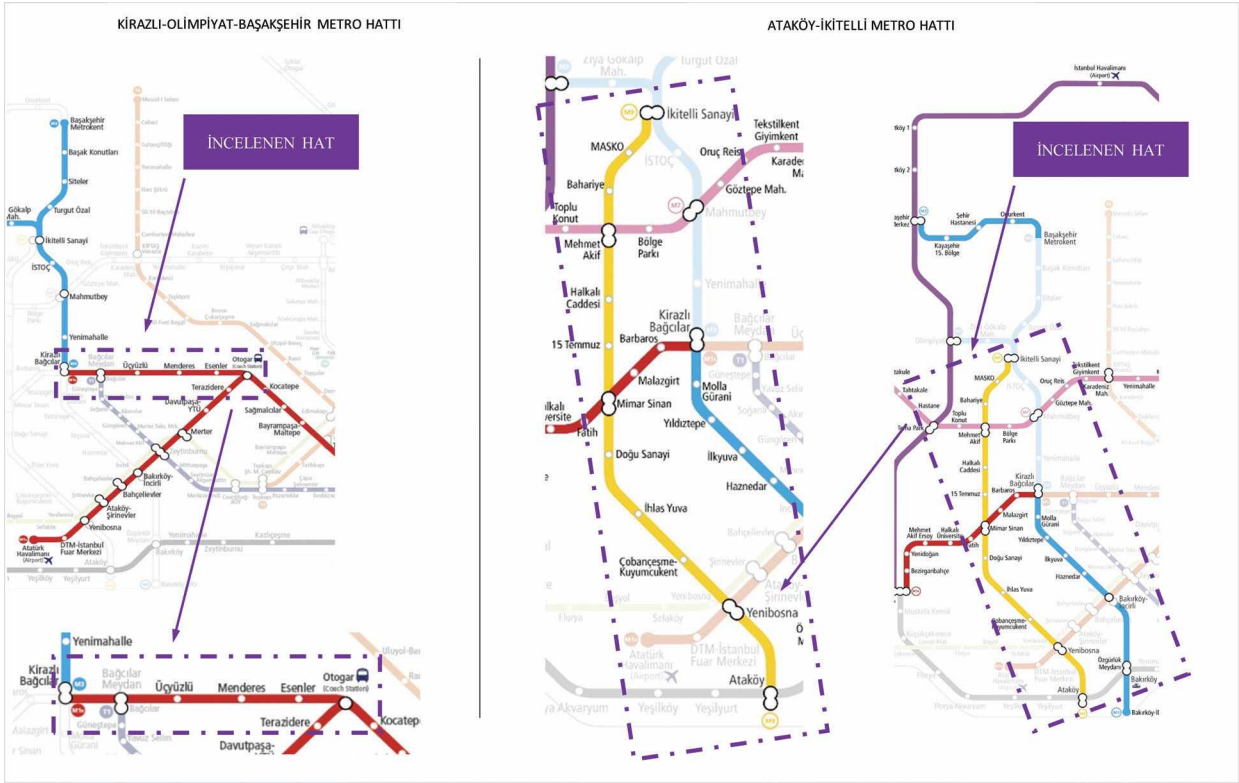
KİRAZLI-OLİMPİYAT-BAŞAKŞEHİR METRO HATTI

İNCELENEN HAT

Başakşehir Metrokent
Başak Konutları
Siteler
Turgut Özal
Gökalp
İkitelli Sanayi
İSTOÇ
Mahmutbey
Yenimahalle
Kirazlı Bağcılar
Bağcılar Meydan
Üçyüzlü
Menderes
Esenler
Otogar (Coach Station)
Terazidere
Kocatepe
Davutpaşa-YTÜ
Sağmalcılar
Bayrampaşa-Maltepe
Merter
Zeytinburnu
Bakırköy-İncirli
Bahçelievler
Ataköy-Şirinevler
Yenibosna
DTM-İstanbul Fuar Merkezi
Atatürk Havalimanı (Airport)
Yeşilköy
Yeşilyurt
Ataköy
Bakırköy
Zeytinburnu
Kazlıçeşme

Yenimahalle
Kirazlı Bağcılar
Bağcılar Meydan
Üçyüzlü
Menderes
Esenler
Otogar (Coach Station)
Bağcılar
Güneştepe
Terazidere
Kocatepe
Davutpaşa-
Gürani

ATAKÖY-İKİTELLİ METRO HATTI

Ziya Gökalp Mah.
Turgut Özal
İkitelli Sanayi
MASKO
İSTOÇ
Oruç Reis
Tekstilkent Giyimkent
Karadeniz Mah.
Göztepe Mah.
Bahariye
Mahmutbey
Toplu Konut
Mehmet Akif
Bölge Parkı
Yenimahalle
Halkalı Caddesi
Kirazlı Bağcılar
Bağcılar Meydan
15 Temmuz
Barbaros
Güneştepe
Malazgirt
Molla Gürani
Halkalı Üniversite
Mimar Sinan
Yıldıztepe
Fatih
Doğu Sanayi
İlkyuva
Haznedar
İhlas Yuva
Bahçelievler
Şirinevler
Çobançeşme-Kuyumcukent
Ataköy Şirinevler
Yenibosna
Sefaköy
DTM-İstanbul Fuar Merkezi
Atatürk Havalimanı (Airport)
Ataköy
Yeşilköy
Yeşilyurt
Akvaryum

İstanbul Havalimanı (Airport)
İNCELENEN HAT
Şehir Hastanesi
Olimpiyat
Kayaşehir 15. Bölge
Başakşehir Metrokent
İkitelli Sanayi
MASKO
Oruç Reis
Tekstilkent Giyimkent
Karadeniz Mah.
Yenimahalle
Göztepe Mah.
Bahariye
Tahtakale
Hastane
Toplu Konut
Mehmet Akif
Bölge Parkı
Halkalı Caddesi
Kirazlı Bağcılar
15 Temmuz
Barbaros
Malazgirt
Molla Gürani
Mehmet Akif Ersoy
Halkalı Üniversite
Mimar Sinan
Yıldıztepe
Yenidoğan
Fatih
Doğu Sanayi
İlkyuva
Bezirganbahçe
Haznedar
İhlas Yuva
Bakırköy-İncirli
Çobançeşme-Kuyumcukent
Yenibosna
Özgürlük Meydanı
Bakırköy
Ataköy
Bakırköy-İDO
Florya Akvaryum